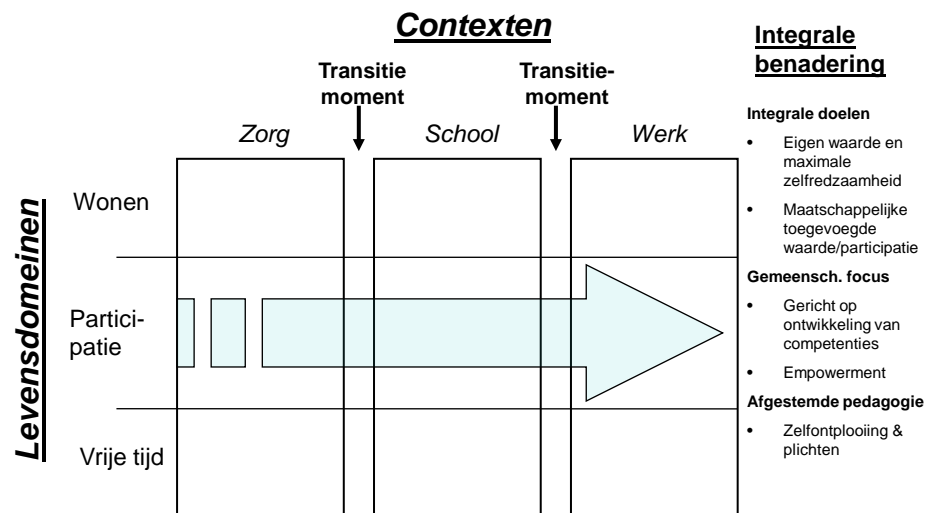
Contexten

Transitie moment

Transitie-moment

Zorg

School

Werk

Levensdomeinen

Wonen

Participatie

Vrije tijd

Integrale benadering

Integrale doelen

- Eigen waarde en maximale zelfredzaamheid
- Maatschappelijke toegevoegde waarde/participatie

Gemeensch. focus

- Gericht op ontwikkeling van competenties
- Empowerment

Afgestemde pedagogie

- Zelfontplooiing & plichten